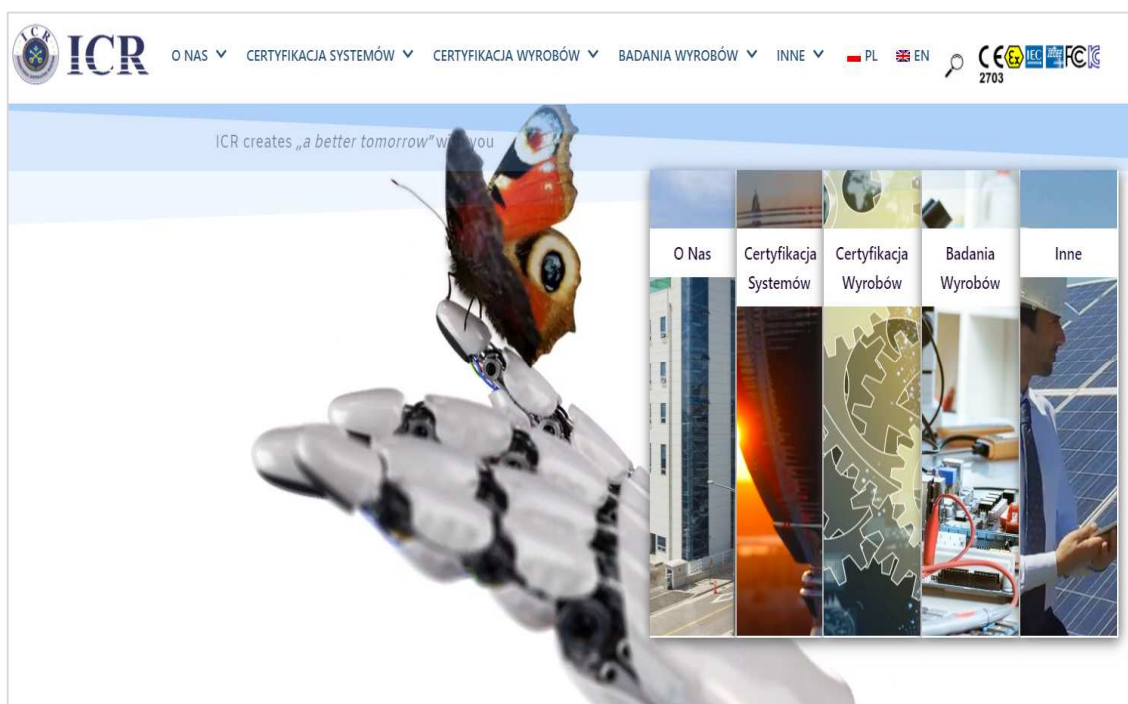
ICR

O NAS ∨ CERTYFIKACJA SYSTEMÓW ∨ CERTYFIKACJA WYROBÓW ∨ BADANIA WYROBÓW ∨ INNE ∨ PL EN

CE 2703 IEC FC

ICR creates „a better tomorrow" w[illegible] you

O Nas

Certyfikacja Systemów

Certyfikacja Wyrobów

Badania Wyrobów

Inne